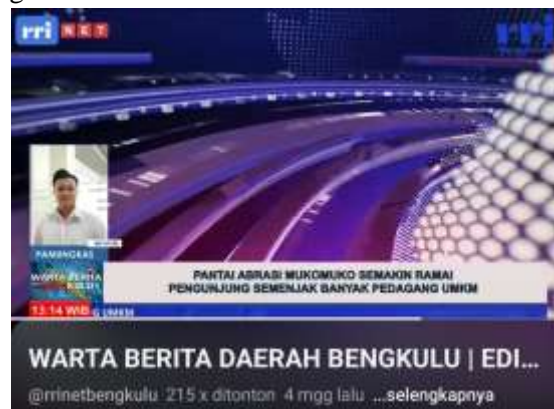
rri NET

PANTAI ABRASI MUKOMUKO SEMAKIN RAMAI PENGUNJUNG SEMENJAK BANYAK PEDAGANG UMKM

PANANGKAS

WARTA BERITA

13:14 WIB

WARTA BERITA DAERAH BENGKULU | EDI...

@rrinetbengkulu 215 x ditonton 4 mgg lalu ...selengkapnya